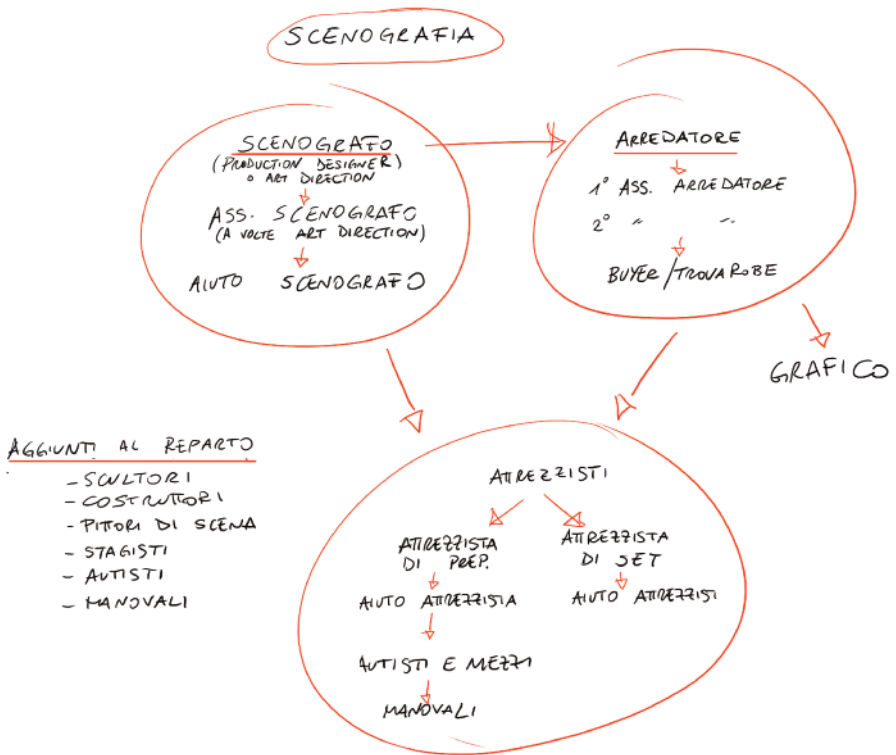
SCENOGRAFIA

SCENOGRAFO
(PRODUCTION DESIGNER)
O ART DIRECTION

ASS. SCENOGRAFO
(A VOLTE ART DIRECTION)

AIUTO SCENOGRAFO

ARREDATORE

1° ASS. ARREDATORE
2° " -.

BUYER / TROVAROBE

GRAFICO

AGGIUNTI AL REPARTO
- SCULTORI
- COSTRUTTORI
- PITTORI DI SCENA
- STAGISTI
- AUTISTI
- MANOVALI

ATTREZZISTI

ATTREZZISTA DI PREP.
AIUTO ATTREZZISTA
AUTISTI E MEZZI
MANOVALI

ATTREZZISTA DI SET
AIUTO ATTREZZISTI